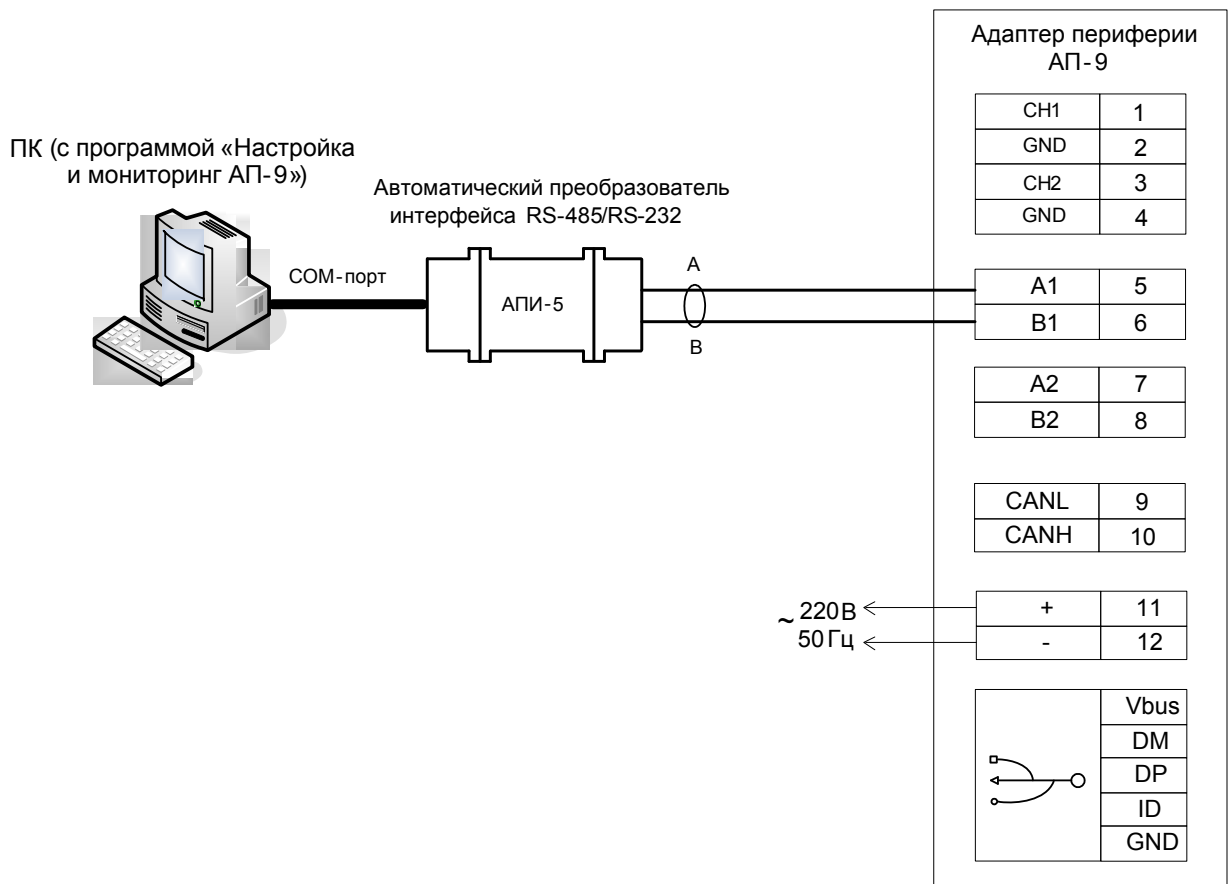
Адаптер периферии АП-9

| CH1 | 1 |
|---|---|
| GND | 2 |
| CH2 | 3 |
| GND | 4 |

| A1 | 5 |
|---|---|
| B1 | 6 |

| A2 | 7 |
|---|---|
| B2 | 8 |

| CANL | 9 |
|---|---|
| CANH | 10 |

| + | 11 |
|---|---|
| - | 12 |

Vbus
DM
DP
ID
GND

ПК (с программой «Настройка и мониторинг АП-9»)

Автоматический преобразователь интерфейса RS-485/RS-232

COM-порт

АПИ-5

A

B

~ 220В
50Гц